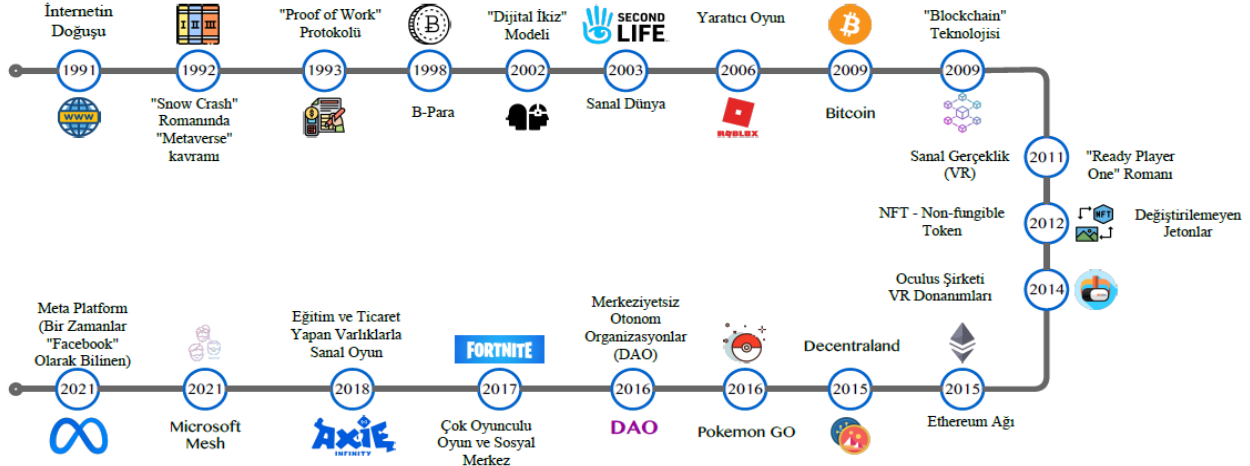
İnternetin Doğuşu

1991

www

"Snow Crash" Romanında "Metaverse" kavramı

1992

I II III

"Proof of Work" Protokolü

1993

1998

B-Para

"Dijital İkiz" Modeli

2002

SECOND LIFE

2003

Sanal Dünya

Yaratıcı Oyun

2006

ROBLOX

2009

Bitcoin

"Blockchain" Teknolojisi

2009

Sanal Gerçeklik (VR)

2011

"Ready Player One" Romanı

NFT - Non-fungible Token

2012

NFT

Değiştirilemeyen Jetonlar

Oculus Şirketi VR Donanımları

2014

2015

Ethereum Ağı

Decentraland

2015

2016

Pokemon GO

Merkeziyetsiz Otonom Organizasyonlar (DAO)

2016

DAO

FORTNITE

2017

Çok Oyunculu Oyun ve Sosyal Merkez

Eğitim ve Ticaret Yapan Varlıklarla Sanal Oyun

2018

AXIE INFINITY

2021

Microsoft Mesh

Meta Platform (Bir Zamanlar "Facebook" Olarak Bilinen)

2021